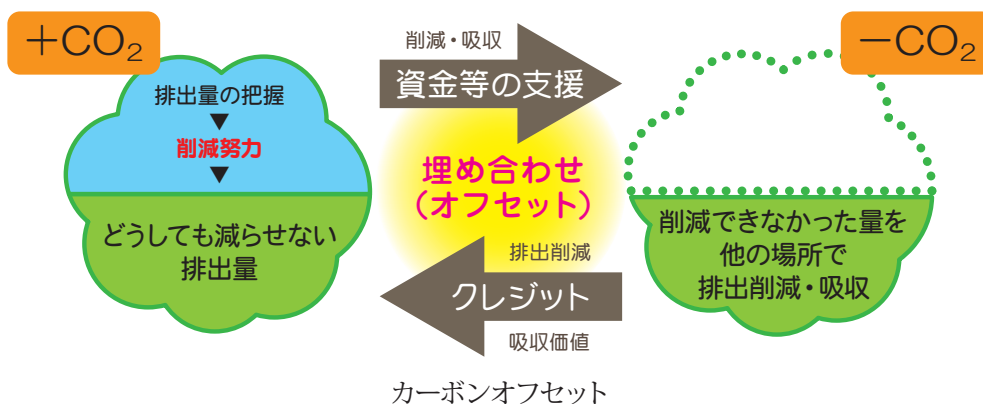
+$CO_2$

排出量の把握
▼
削減努力
▼
どうしても減らせない排出量

削減・吸収

資金等の支援

埋め合わせ
(オフセット)

排出削減

クレジット

吸収価値

−$CO_2$

削減できなかった量を他の場所で排出削減・吸収

カーボンオフセット